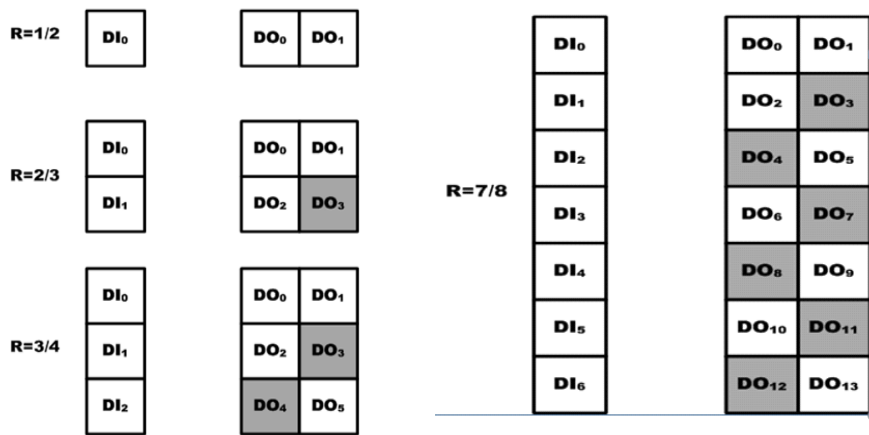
R=1/2

| $DI_0$ |
|---|

| $DO_0$ | $DO_1$ |
|---|---|

R=2/3

| $DI_0$ |
|---|
| $DI_1$ |

| $DO_0$ | $DO_1$ |
|---|---|
| $DO_2$ | $DO_3$ |

R=3/4

| $DI_0$ |
|---|
| $DI_1$ |
| $DI_2$ |

| $DO_0$ | $DO_1$ |
|---|---|
| $DO_2$ | $DO_3$ |
| $DO_4$ | $DO_5$ |

R=7/8

| $DI_0$ |
|---|
| $DI_1$ |
| $DI_2$ |
| $DI_3$ |
| $DI_4$ |
| $DI_5$ |
| $DI_6$ |

| $DO_0$ | $DO_1$ |
|---|---|
| $DO_2$ | $DO_3$ |
| $DO_4$ | $DO_5$ |
| $DO_6$ | $DO_7$ |
| $DO_8$ | $DO_9$ |
| $DO_{10}$ | $DO_{11}$ |
| $DO_{12}$ | $DO_{13}$ |